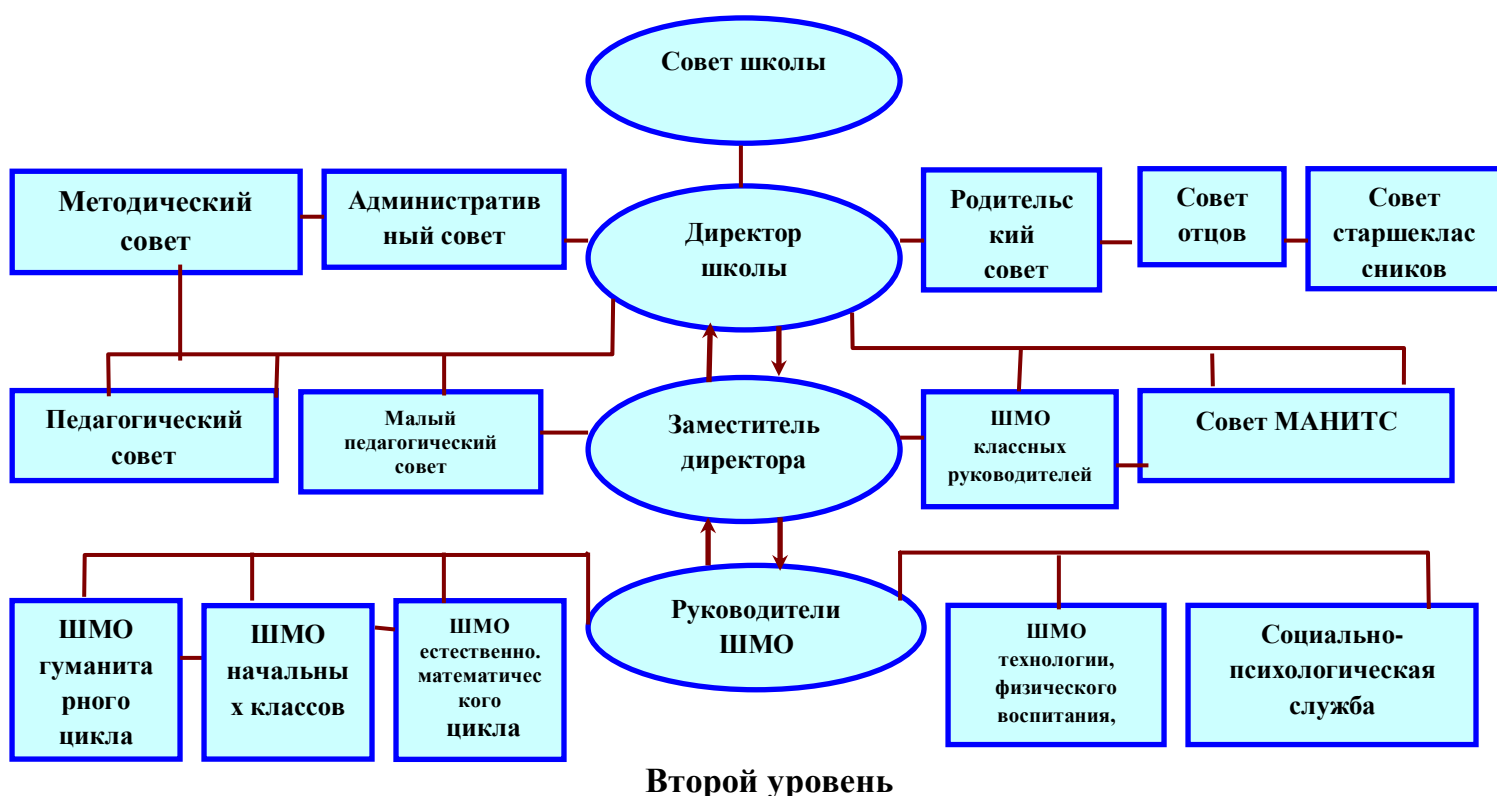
Совет школы

Методический совет

Административный совет

Директор школы

Родительский совет

Совет отцов

Совет старшеклассников

Педагогический совет

Малый педагогический совет

Заместитель директора

ШМО классных руководителей

Совет МАНИТС

ШМО гуманитарного цикла

ШМО начальных классов

ШМО естественно. математического цикла

Руководители ШМО

ШМО технологии, физического воспитания,

Социально-психологическая служба

Второй уровень